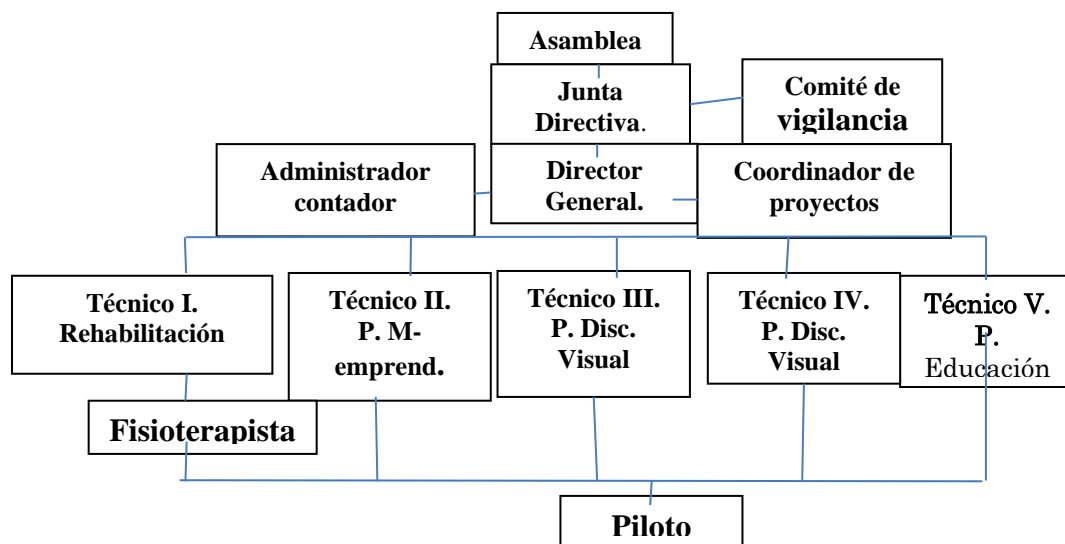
Asamblea

Junta Directiva.

Comité de vigilancia

Administrador contador

Director General.

Coordinador de proyectos

Técnico I. Rehabilitación

Técnico II. P. M-emprend.

Técnico III. P. Disc. Visual

Técnico IV. P. Disc. Visual

Técnico V. P. Educación

Fisioterapista

Piloto